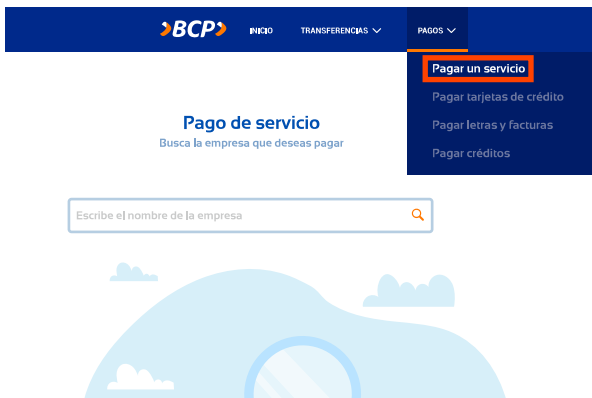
>BCP>
INICIO
TRANSFERENCIAS
PAGOS
Pagar un servicio
Pagar tarjetas de crédito
Pagar letras y facturas
Pagar créditos

Pago de servicio
Busca la empresa que deseas pagar

Escribe el nombre de la empresa